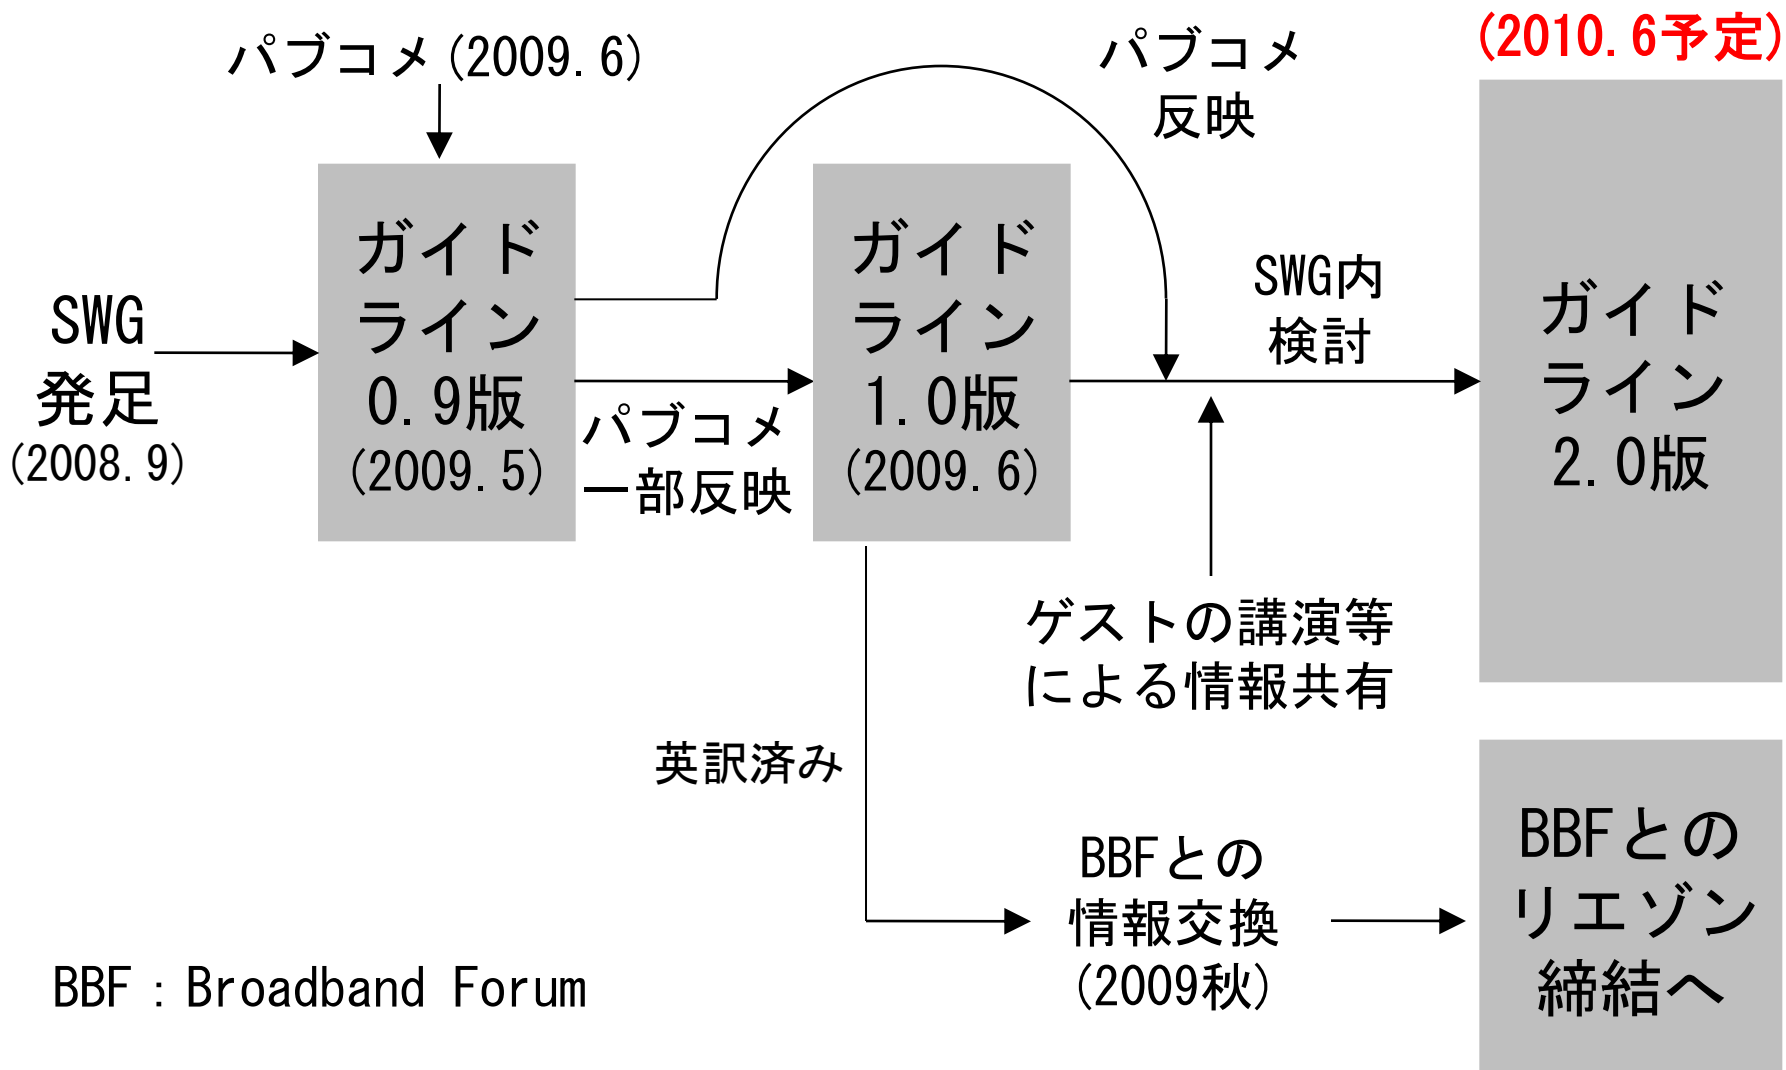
パブコメ(2009.6)

パブコメ
反映

(2010.6予定)

SWG
発足
(2008.9)

ガイド
ライン
0.9版
(2009.5)

パブコメ
一部反映

ガイド
ライン
1.0版
(2009.6)

SWG内
検討

ガイド
ライン
2.0版

ゲストの講演等
による情報共有

英訳済み

BBFとの
情報交換
(2009秋)

BBFとの
リエゾン
締結へ

BBF : Broadband Forum